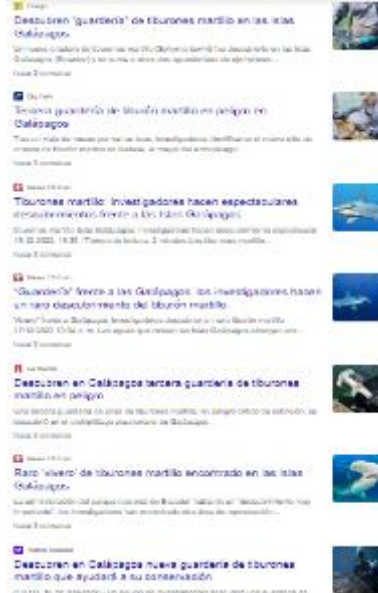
Descubren 'guardería' de tiburones martillo en las islas Galápagos

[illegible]

Tercera guardería de tiburón martillo en peligro en Galápagos

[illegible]

Tiburones martillo: investigadores hacen espectaculares descubrimientos frente a las islas Galápagos

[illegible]

"Guardería" frente a las Galápagos: los investigadores hacen un raro descubrimiento del tiburón martillo

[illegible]

Descubren en Galápagos tercera guardería de tiburones martillo en peligro

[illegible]

Raro 'vivero' de tiburones martillo encontrado en las islas Galápagos

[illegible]

Descubren en Galápagos nueva guardería de tiburones martillo que ayudará a su conservación

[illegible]